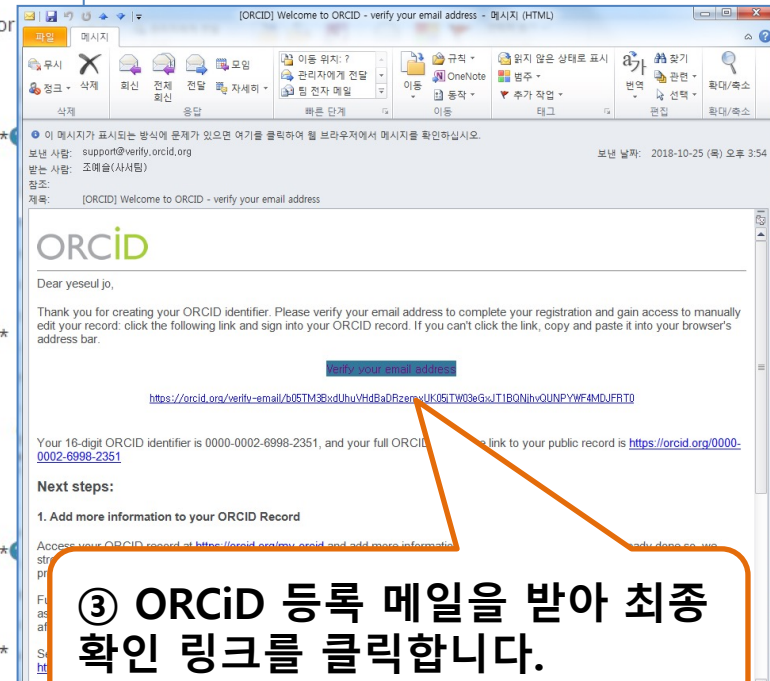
[ORCID] Welcome to ORCID - verify your email address - 메시지 (HTML)

파일 메시지

무시 정크 삭제 회신 전체 회신 전달 모임 자세히 이동 위치: ? 관리자에게 전달 팀 전자 메일 이동 규칙 OneNote 동작 읽지 않은 상태로 표시 범주 추가 작업 번역 찾기 관련 선택 확대/축소

삭제 응답 빠른 단계 이동 태그 편집 확대/축소

이 메시지가 표시되는 방식에 문제가 있으면 여기를 클릭하여 웹 브라우저에서 메시지를 확인하십시오.

보낸 사람: support@verify.orcid.org 보낸 날짜: 2018-10-25 (목) 오후 3:54
받는 사람: 조예슬(사서팀)
참조:
제목: [ORCID] Welcome to ORCID - verify your email address

ORCiD

Dear yeseul jo,

Thank you for creating your ORCID identifier. Please verify your email address to complete your registration and gain access to manually edit your record: click the following link and sign into your ORCID record. If you can't click the link, copy and paste it into your browser's address bar.

Verify your email address

https://orcid.org/verify-email/b05TM3BxdUhuVHdBaDRzem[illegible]UK05iTW03eGxJT1BQNjhvQUNPYWF4MDJFRT0

Your 16-digit ORCID identifier is 0000-0002-6998-2351, and your full ORCID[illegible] link to your public record is https://orcid.org/0000-0002-6998-2351

Next steps:

1. Add more information to your ORCID Record

Access your ORCID record at https://orcid.org/my-orcid and add more informatio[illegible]

③ ORCiD 등록 메일을 받아 최종 확인 링크를 클릭합니다.